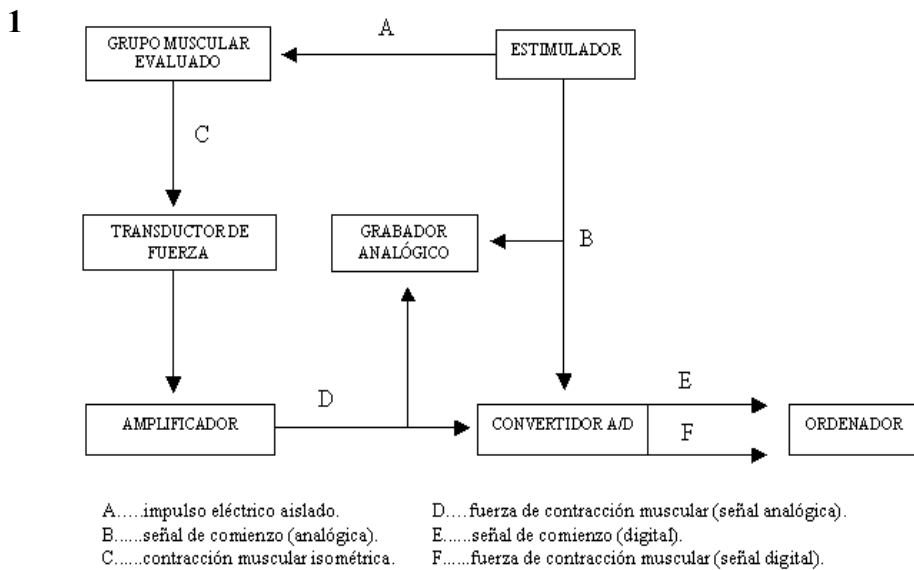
1

GRUPO MUSCULAR EVALUADO

A

ESTIMULADOR

C

TRANSDUCTOR DE FUERZA

GRABADOR ANALÓGICO

B

AMPLIFICADOR

D

E

CONVERTIDOR A/D

F

ORDENADOR

A.....impulso eléctrico aislado.
B.....señal de comienzo (analógica).
C......contracción muscular isométrica.

D....fuerza de contracción muscular (señal analógica).
E......señal de comienzo (digital).
F......fuerza de contracción muscular (señal digital).